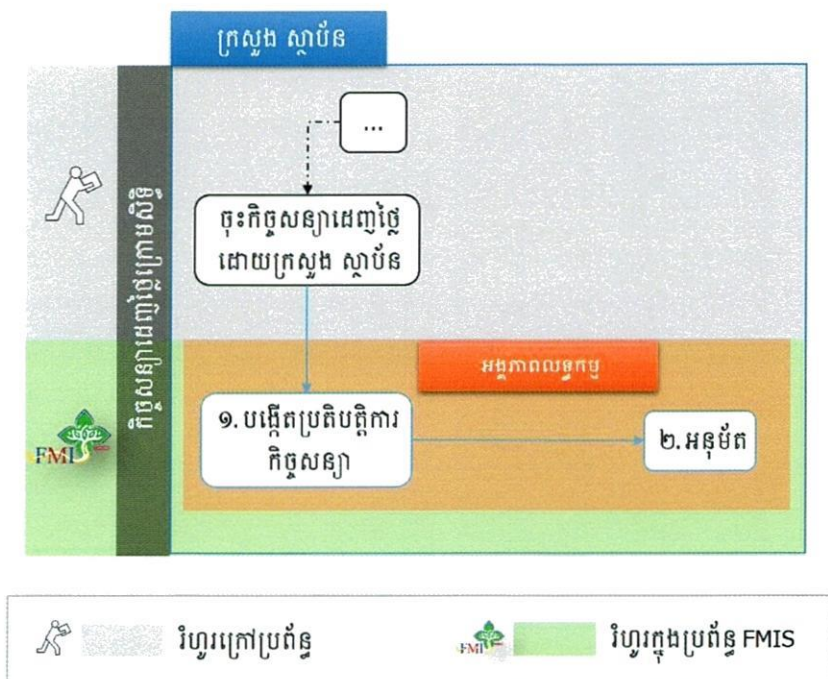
ក្រសួង ស្ថាប័ន

កិច្ចសន្យាបេញថ្លៃក្រោមលិខិត

...

ចុះកិច្ចសន្យាដេញថ្លៃ ដោយក្រសួង ស្ថាប័ន

អង្គភាពលទ្ធកម្ម

១.បង្កើតប្រតិបត្តិការ កិច្ចសន្យា

២.អនុម័ត

FMIS

វិហ្វូរក្រៅប្រព័ន្ធ

FMIS

វិហ្វូរក្នុងប្រព័ន្ធ FMIS